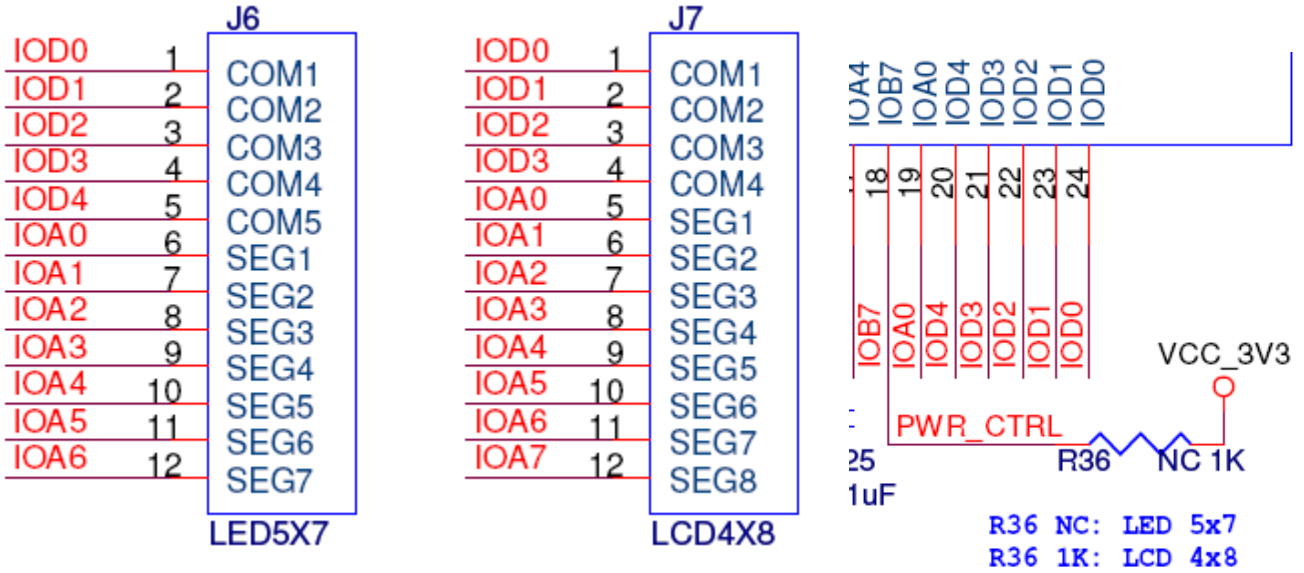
J6

| Net | Pin | Name |
|---|---|---|
| IOD0 | 1 | COM1 |
| IOD1 | 2 | COM2 |
| IOD2 | 3 | COM3 |
| IOD3 | 4 | COM4 |
| IOD4 | 5 | COM5 |
| IOA0 | 6 | SEG1 |
| IOA1 | 7 | SEG2 |
| IOA2 | 8 | SEG3 |
| IOA3 | 9 | SEG4 |
| IOA4 | 10 | SEG5 |
| IOA5 | 11 | SEG6 |
| IOA6 | 12 | SEG7 |

LED5X7

J7

| Net | Pin | Name |
|---|---|---|
| IOD0 | 1 | COM1 |
| IOD1 | 2 | COM2 |
| IOD2 | 3 | COM3 |
| IOD3 | 4 | COM4 |
| IOA0 | 5 | SEG1 |
| IOA1 | 6 | SEG2 |
| IOA2 | 7 | SEG3 |
| IOA3 | 8 | SEG4 |
| IOA4 | 9 | SEG5 |
| IOA5 | 10 | SEG6 |
| IOA6 | 11 | SEG7 |
| IOA7 | 12 | SEG8 |

LCD4X8

IOA4 IOB7 IOA0 IOD4 IOD3 IOD2 IOD1 IOD0

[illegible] 18 19 20 21 22 23 24

IOB7 IOA0 IOD4 IOD3 IOD2 IOD1 IOD0

VCC_3V3

PWR_CTRL

25

1uF

R36 NC 1K

R36 NC: LED 5x7
R36 1K: LCD 4x8